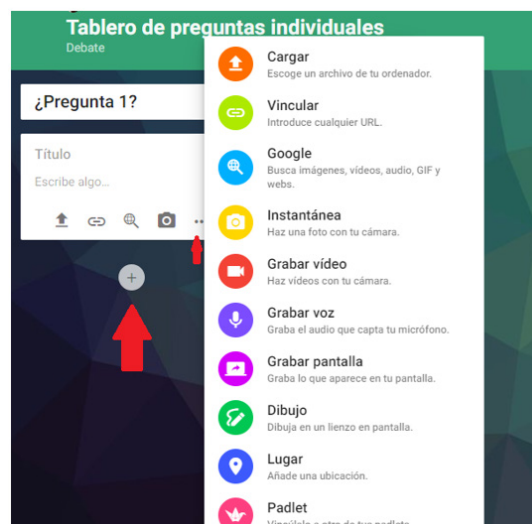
Tablero de preguntas individuales
Debate

¿Pregunta 1?

Título

Escribe algo...

Cargar
Escoge un archivo de tu ordenador.

Vincular
Introduce cualquier URL.

Google
Busca imágenes, videos, audio, GIF y webs.

Instantánea
Haz una foto con tu cámara.

Grabar vídeo
Haz vídeos con tu cámara.

Grabar voz
Graba el audio que capta tu micrófono.

Grabar pantalla
Graba lo que aparece en tu pantalla.

Dibujo
Dibuja en un lienzo en pantalla.

Lugar
Añade una ubicación.

Padlet
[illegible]